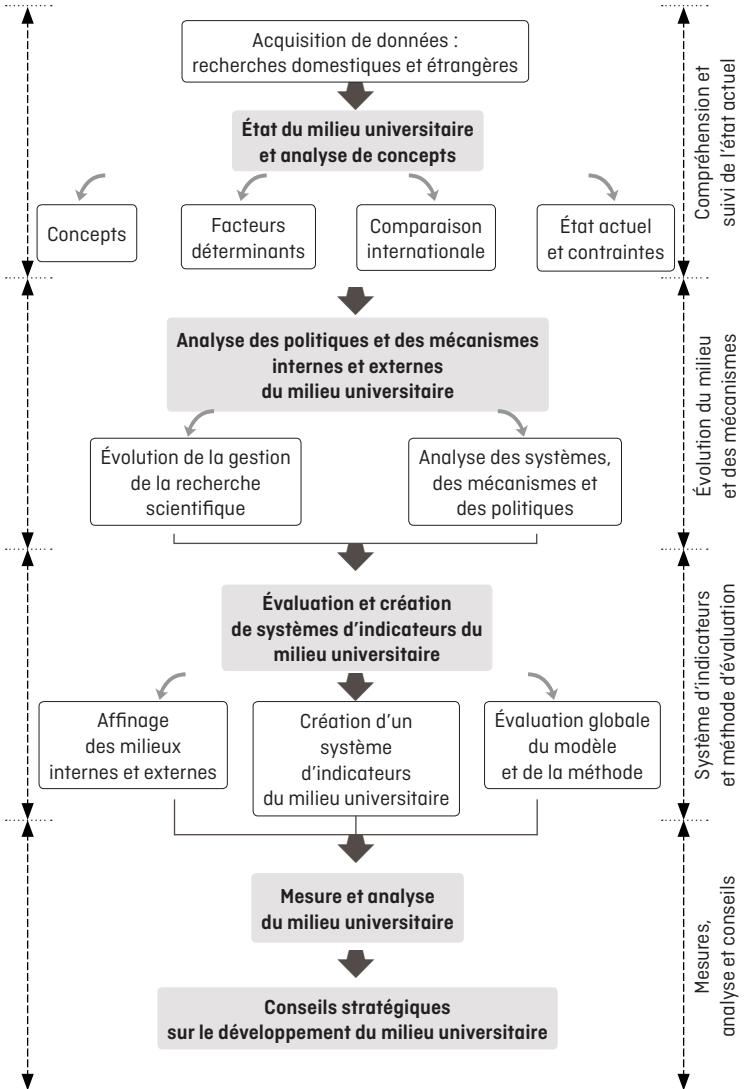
Acquisition de données : recherches domestiques et étrangères

État du milieu universitaire et analyse de concepts

Concepts

Facteurs déterminants

Comparaison internationale

État actuel et contraintes

Compréhension et suivi de l'état actuel

Analyse des politiques et des mécanismes internes et externes du milieu universitaire

Évolution de la gestion de la recherche scientifique

Analyse des systèmes, des mécanismes et des politiques

Évolution du milieu et des mécanismes

Évaluation et création de systèmes d'indicateurs du milieu universitaire

Affinage des milieux internes et externes

Création d'un système d'indicateurs du milieu universitaire

Évaluation globale du modèle et de la méthode

Système d'indicateurs et méthode d'évaluation

Mesure et analyse du milieu universitaire

Conseils stratégiques sur le développement du milieu universitaire

Mesures, analyse et conseils